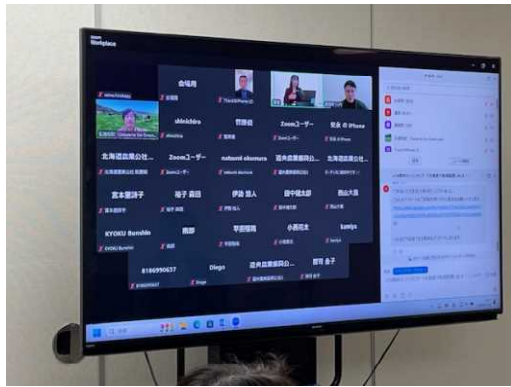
Workplace

会場用

shinichiro

竹原佑

Zoomユーザー

北海道農業公社...

Zoomユーザー

natsumi okumura

道央農業振興公...

北海道農業公社...

宮本康詩子

瑞子 森田

伊藤 宏人

田中健太郎

西山大輝

KYOKU Bunshin

南部

芋田理絵

小西花末

kamiya

8186990637

Diego

道央農業振興公...

須賀 金子